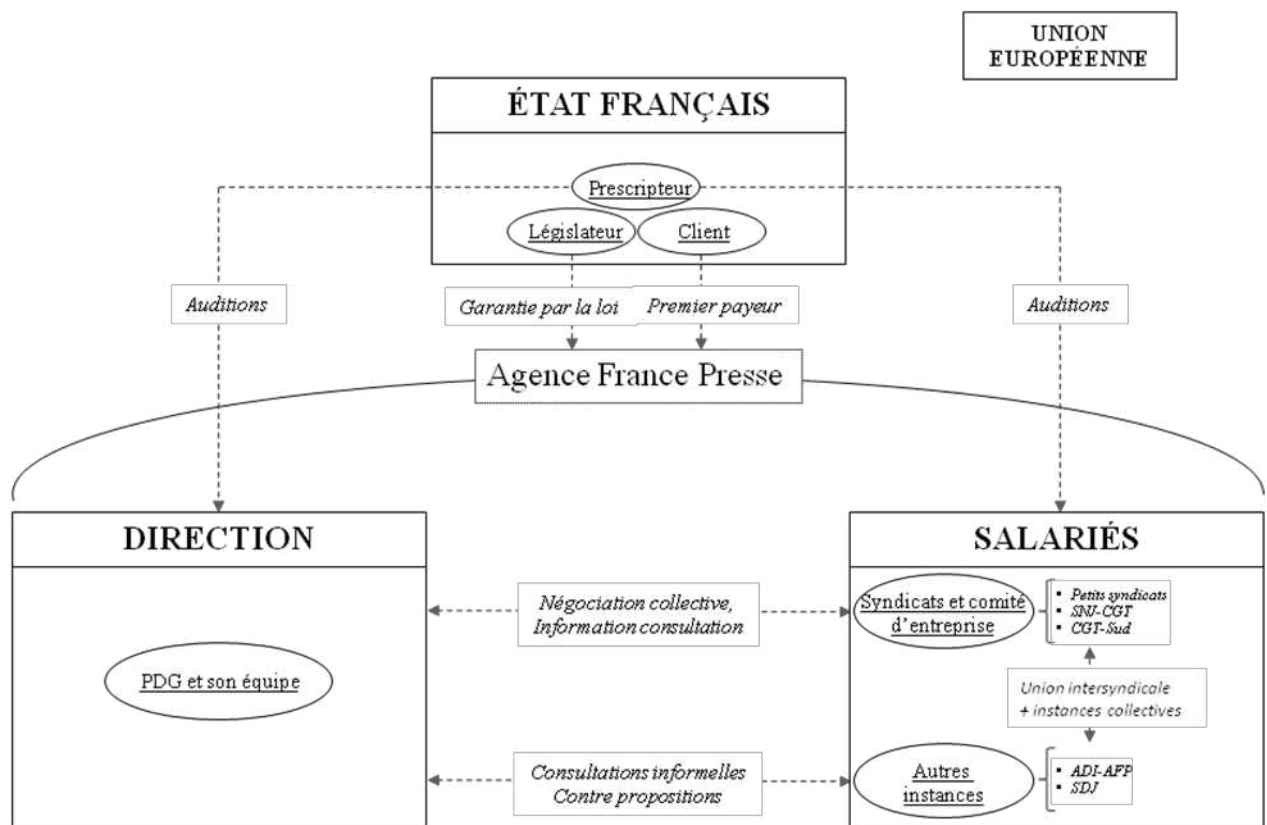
UNION EUROPÉENNE

ÉTAT FRANÇAIS

Prescripteur

Législateur

Client

Auditions

Garantie par la loi

Premier payeur

Auditions

Agence France Presse

DIRECTION

SALARIÉS

Négociation collective, Information consultation

Syndicats et comité d'entreprise

- Petits syndicats
- SNJ-CGT
- CGT-Sud

PDG et son équipe

Union intersyndicale + instances collectives

Consultations informelles Contre propositions

Autres instances

- ADI-AFP
- SDJ